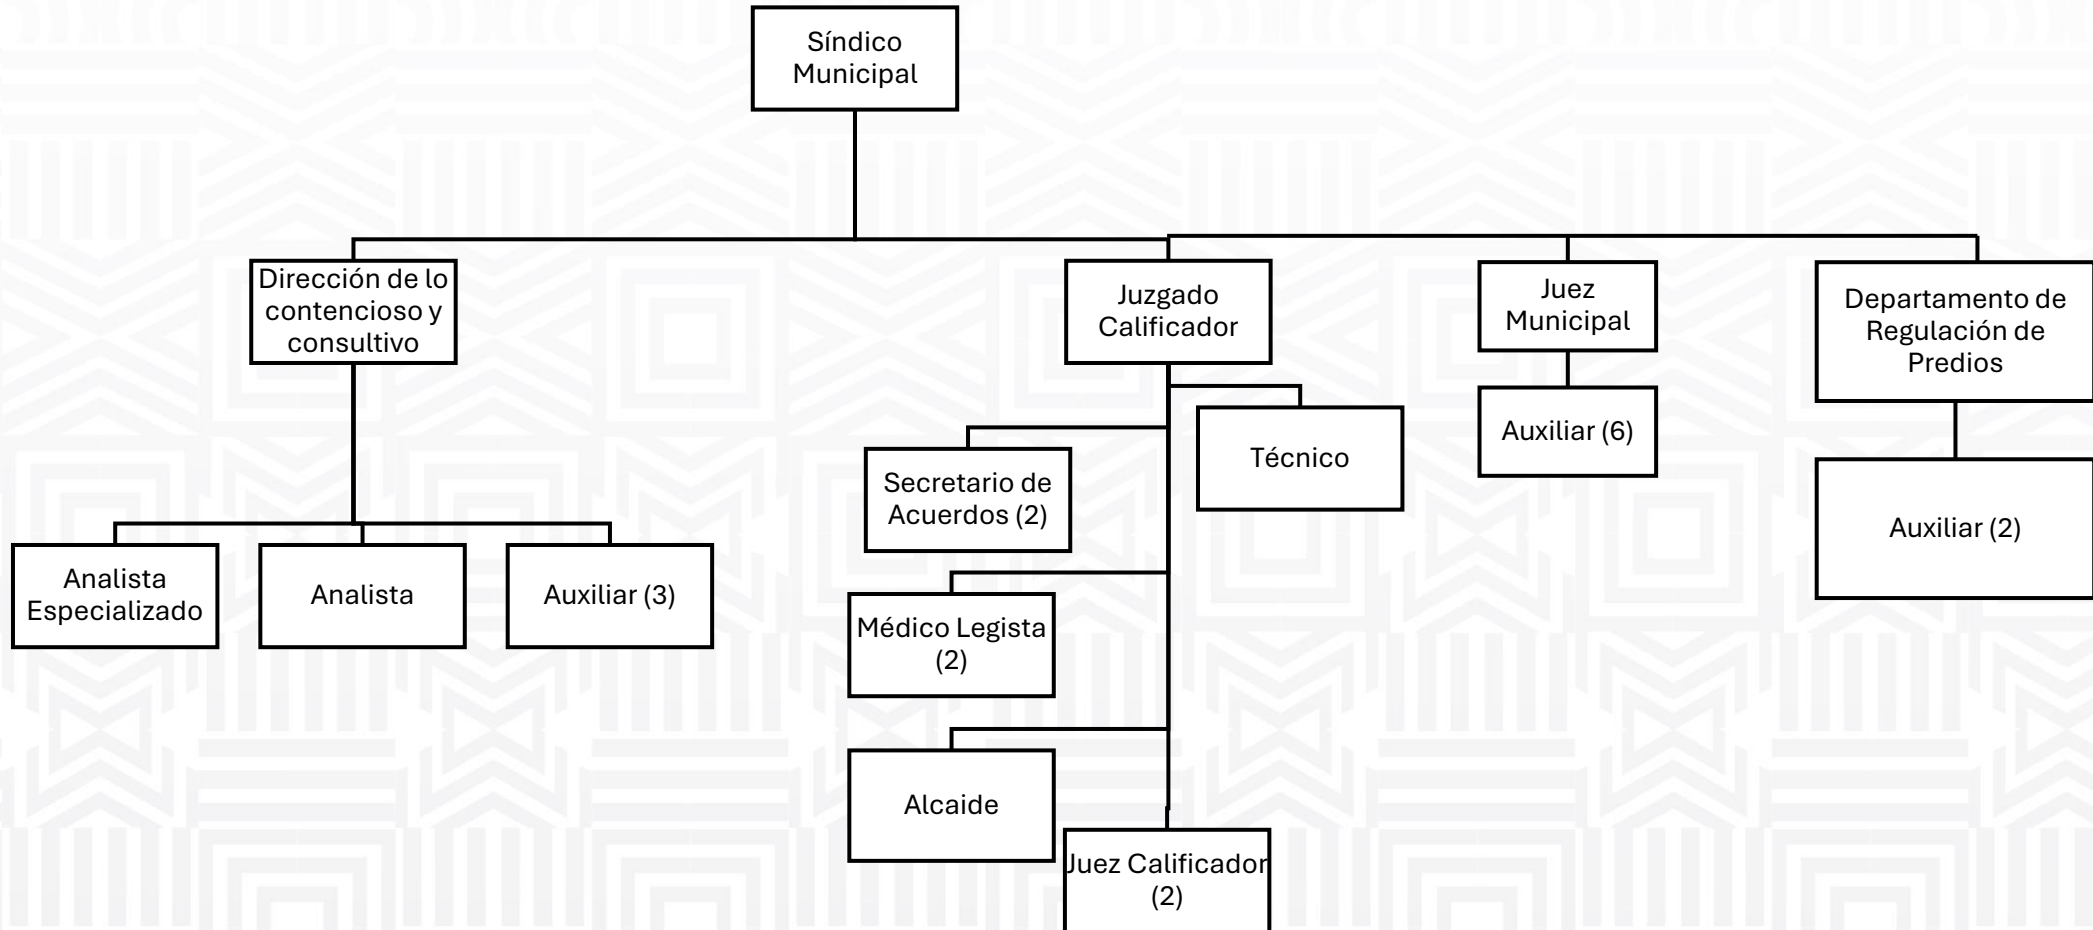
Síndico Municipal

Dirección de lo contencioso y consultivo

Juzgado Calificador

Juez Municipal

Departamento de Regulación de Predios

Técnico

Auxiliar (6)

Secretario de Acuerdos (2)

Auxiliar (2)

Analista Especializado

Analista

Auxiliar (3)

Médico Legista (2)

Alcaide

Juez Calificador (2)